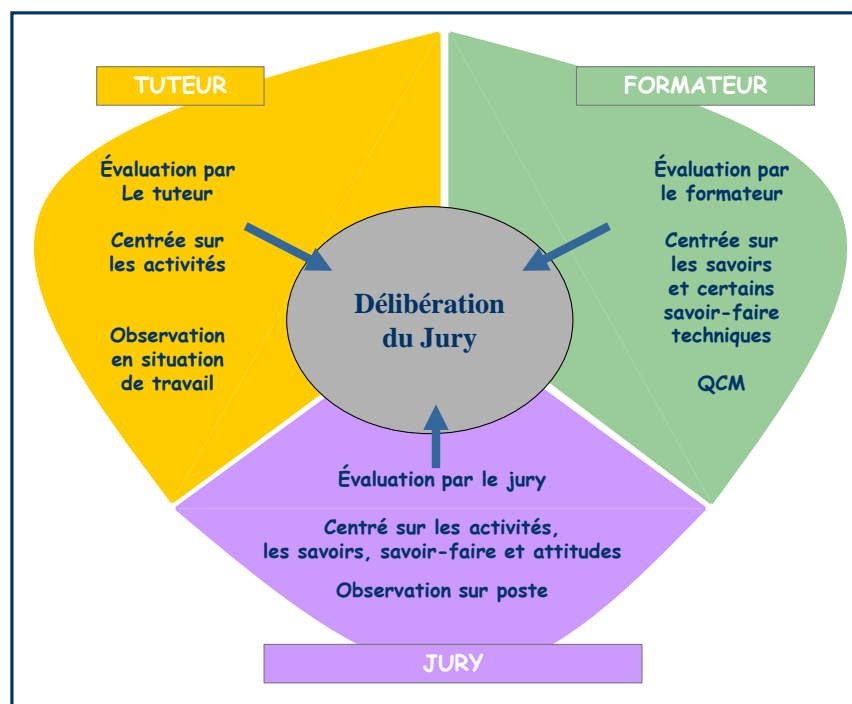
TUTEUR

Évaluation par Le tuteur

Centrée sur les activités

Observation en situation de travail

FORMATEUR

Évaluation par le formateur

Centrée sur les savoirs et certains savoir-faire techniques

QCM

Délibération du Jury

Évaluation par le jury

Centré sur les activités, les savoirs, savoir-faire et attitudes

Observation sur poste

JURY